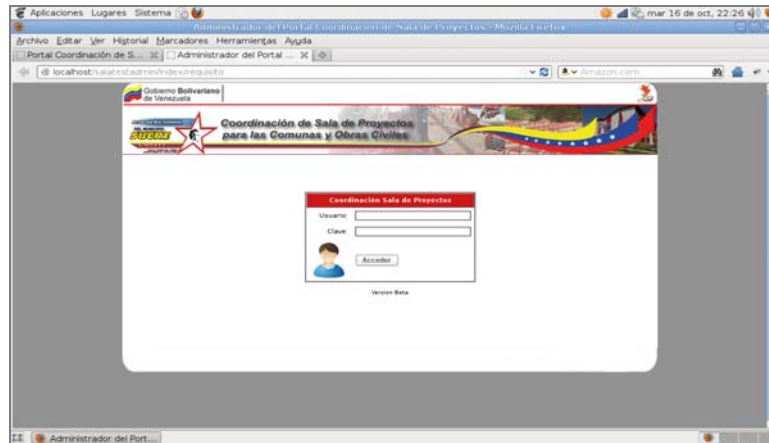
Aplicaciones Lugares Sistema

mar 16 de oct, 22:26

Administrador del Portal Coordinacion de Sala de Proyectos - Mozilla Firefox

Archivo Editar Ver Historial Marcadores Herramientas Ayuda

Portal Coordinación de S... | Administrador del Portal ...

localhost/salatestadmin/index/requisito

Amazon.com

Gobierno Bolivariano de Venezuela

Coordinación de Sala de Proyectos para las Comunas y Obras Civiles

Coordinación Sala de Proyectos

Usuario:

Clave:

Acceder

Version Beta

Administrador del Port...